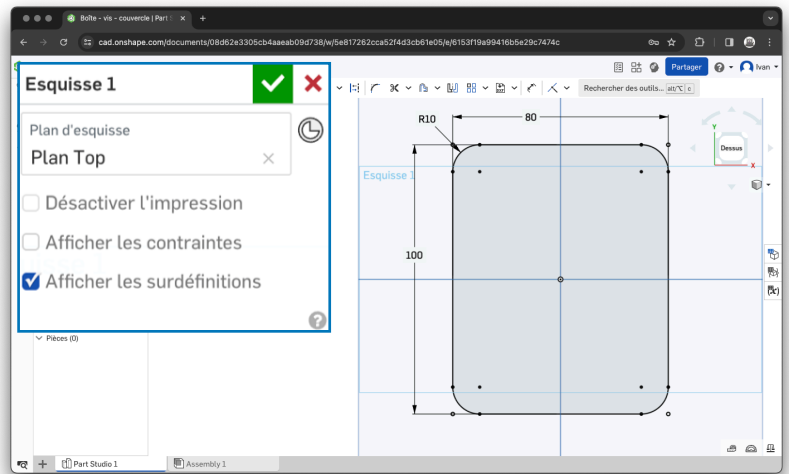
Boîte - vis - couvercle | Part S ×

cad.onshape.com/documents/08d62e3305cb4aaeab09d738/w/5e817262cca52f4d3cb61e05/e/6153f19a99416b5e29c7474c

Partager

Ivan

Esquisse 1

Plan d'esquisse

Plan Top

Désactiver l'impression

Afficher les contraintes

Afficher les surdéfinitions

Rechercher des outils... alt/⌥C

Dessus

Esquisse 1

R10

80

100

Pièces (0)

Part Studio 1

Assembly 1